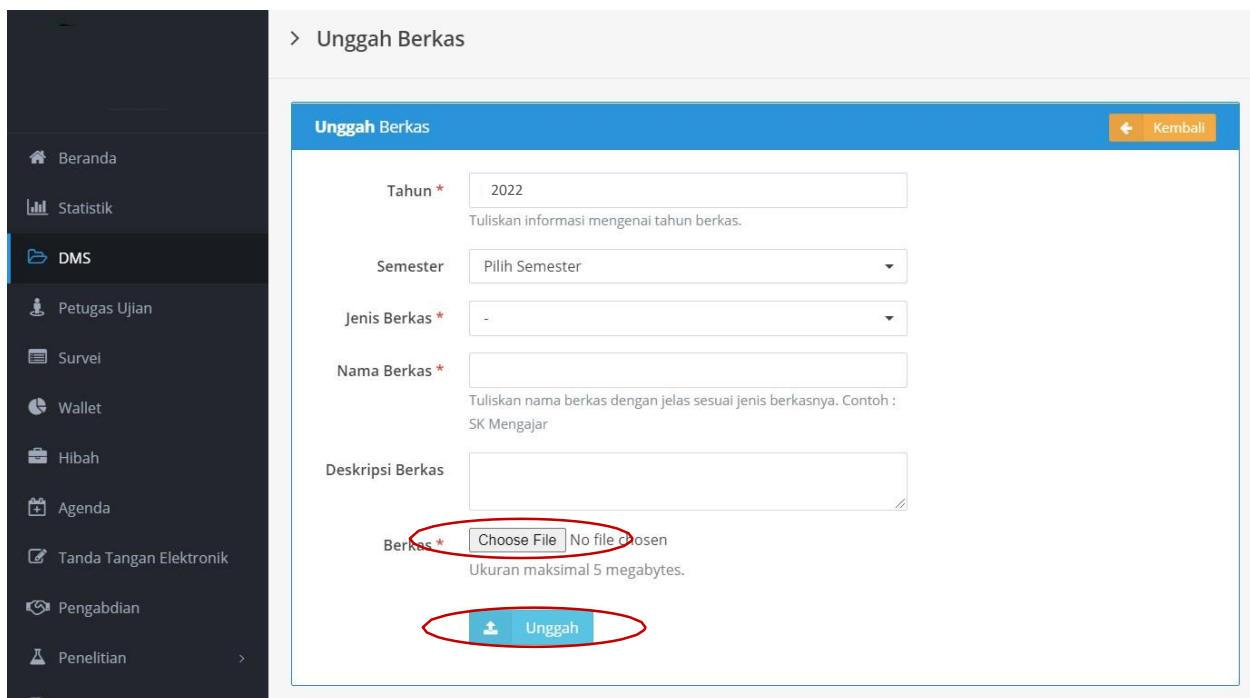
Beranda
Statistik
DMS
Petugas Ujian
Survei
Wallet
Hibah
Agenda
Tanda Tangan Elektronik
Pengabdian
Penelitian

> Unggah Berkas

Unggah Berkas
Kembali

Tahun *
2022
Tuliskan informasi mengenai tahun berkas.

Semester
Pilih Semester

Jenis Berkas *
-

Nama Berkas *
Tuliskan nama berkas dengan jelas sesuai jenis berkasnya. Contoh : SK Mengajar

Deskripsi Berkas

Berkas *
Choose File No file chosen
Ukuran maksimal 5 megabytes.

Unggah